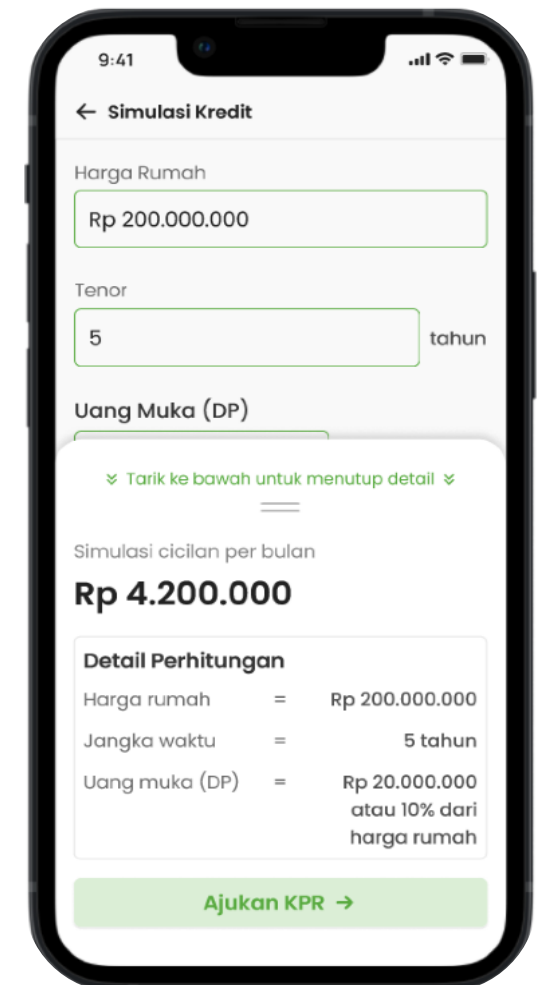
9:41

← Simulasi Kredit

Harga Rumah

Rp 200.000.000

Tenor

5 tahun

Uang Muka (DP)

» Tarik ke bawah untuk menutup detail »

Simulasi cicilan per bulan

Rp 4.200.000

Detail Perhitungan

| | | |
|---|---|---|
| Harga rumah | = | Rp 200.000.000 |
| Jangka waktu | = | 5 tahun |
| Uang muka (DP) | = | Rp 20.000.000 atau 10% dari harga rumah |

Ajukan KPR →